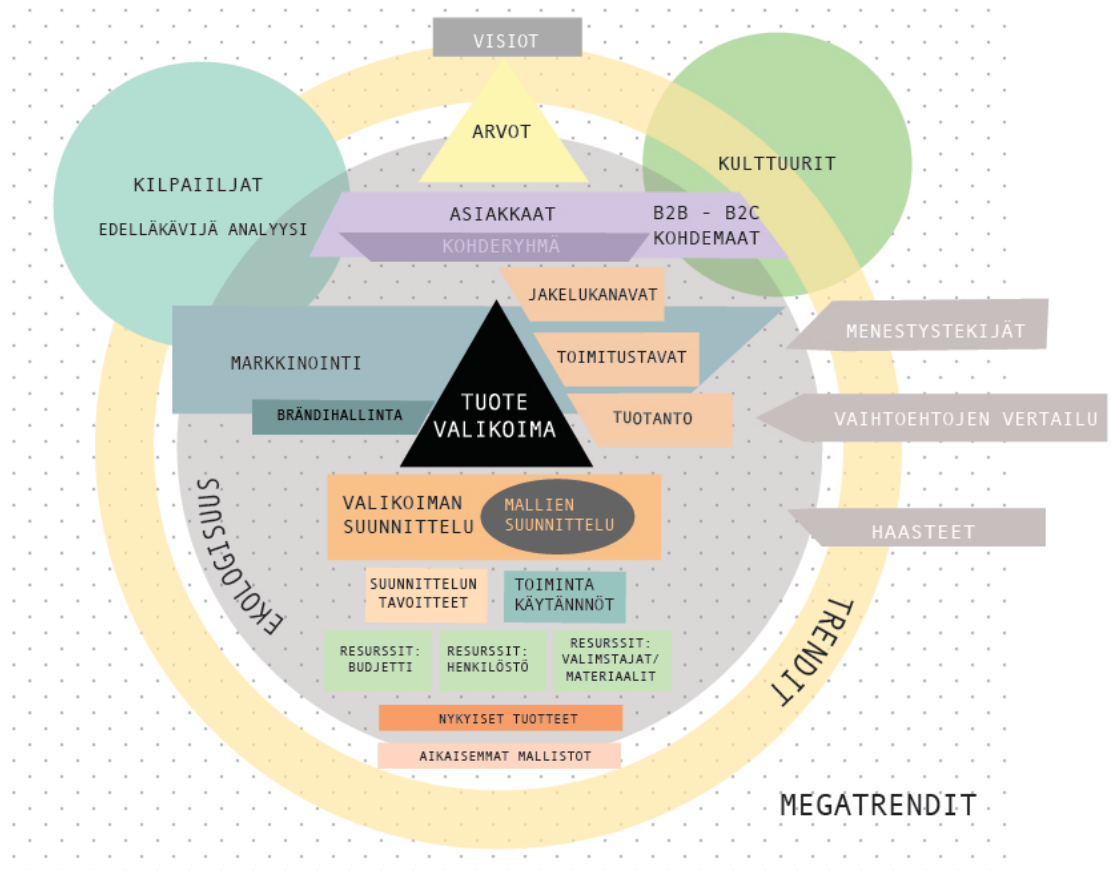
VISIOT

ARVOT

KILPAILIJAT

EDELLÄKÄVIJÄ ANALYYSI

KULTTUURIT

ASIAKKAAT

B2B - B2C

KOHDERYHMÄ

KOHDEMAAT

JAKELUKANAVAT

MENESTYSTEKIJÄT

MARKKINOINTI

TOIMITUSTAVAT

TUOTE VALIKOIMA

BRÄNDIHALLINTA

TUOTANTO

VAIHTOEHTOJEN VERTAILU

VALIKOIMAN SUUNNITTELU

MALLIEN SUUNNITTELU

HAASTEET

EKOLOGISUUS

SUUNNITTELUN TAVOITTEET

TOIMINTA KÄYTÄNNÖT

TRENDIT

RESURSSIT: BUDJETTI

RESURSSIT: HENKILÖSTÖ

RESURSSIT: VALIMSTAJAT/ MATERIAALIT

NYKYISET TUOTTEET

AIKAISEMMAT MALLISTOT

MEGATRENDIT